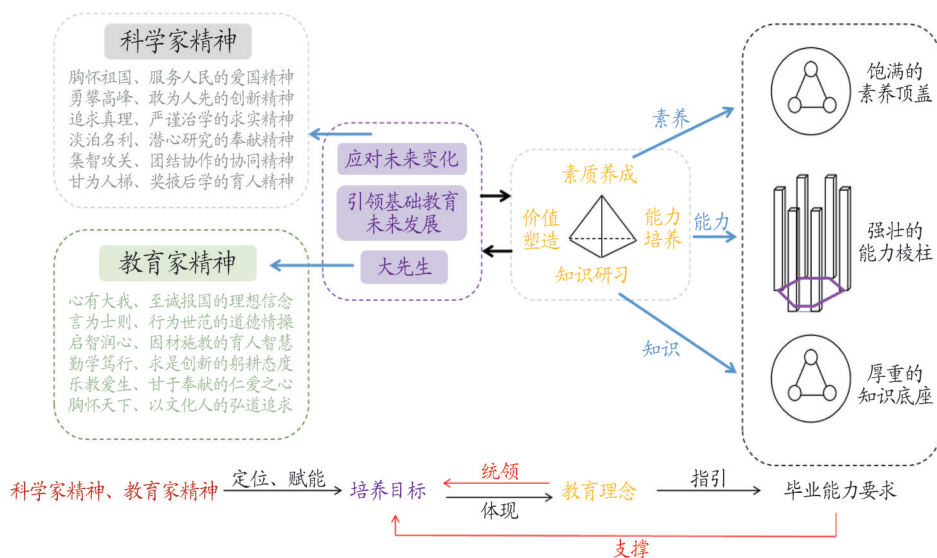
科学家精神

胸怀祖国、服务人民的爱国精神
勇攀高峰、敢为人先的创新精神
追求真理、严谨治学的求实精神
淡泊名利、潜心研究的奉献精神
集智攻关、团结协作的协同精神
甘为人梯、奖掖后学的育人精神

教育家精神

心有大我、至诚报国的理想信念
言为士则、行为世范的道德情操
启智润心、因材施教的育人智慧
勤学笃行、求是创新的躬耕态度
乐教爱生、甘于奉献的仁爱之心
胸怀天下、以文化人的弘道追求

应对未来变化

引领基础教育未来发展

大先生

素质养成

价值塑造

能力培养

知识研习

素养

能力

知识

饱满的素养顶盖

强壮的能力棱柱

厚重的知识底座

科学家精神、教育家精神 定位、赋能 培养目标 统领 体现 教育理念 指引 毕业能力要求

支撑